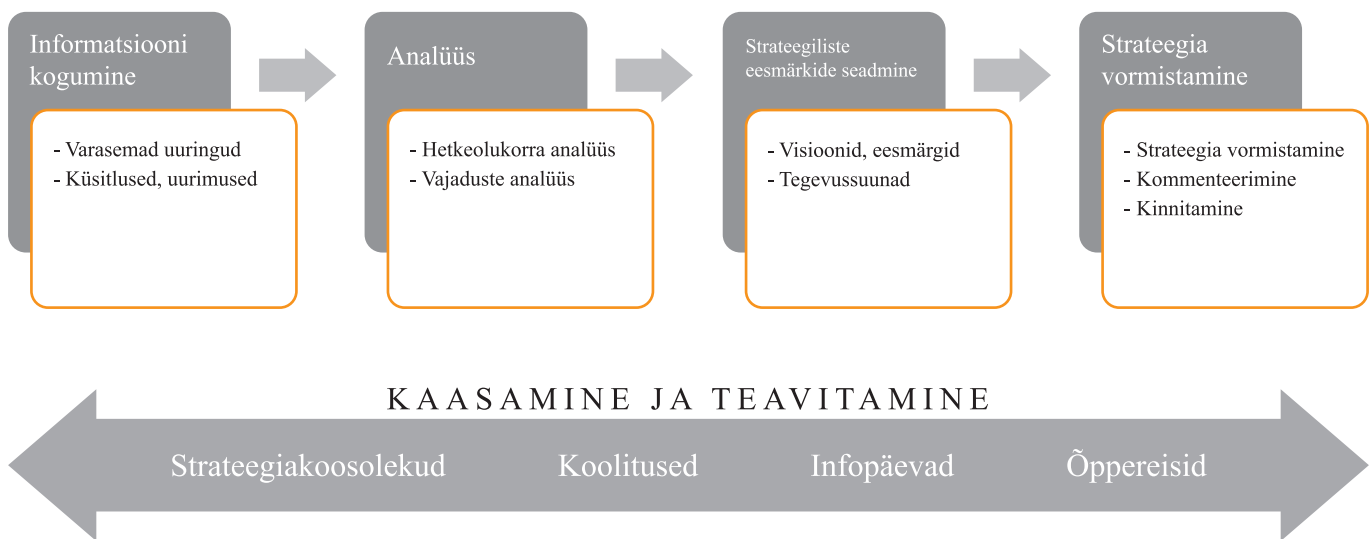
Informatsiooni kogumine

- Varasemad uuringud
- Küsitlused, uurimused

Analüüs

- Hetkeolukorra analüüs
- Vajaduste analüüs

Strateegiliste eesmärkide seadmine

- Visioonid, eesmärgid
- Tegevussuunad

Strateegia vormistamine

- Strateegia vormistamine
- Kommenteerimine
- Kinnitamine

KAASAMINE JA TEAVITAMINE

Strateegiakoosolekud Koolitused Infopäevad Õppereisid